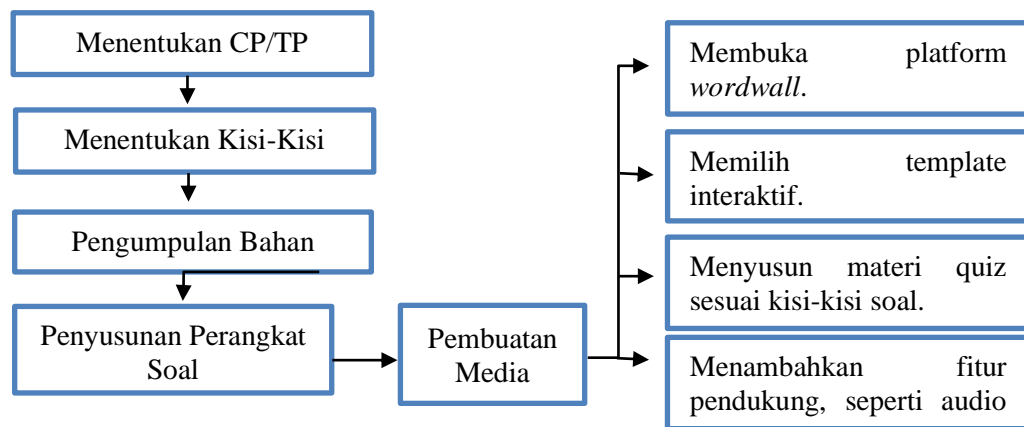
Menentukan CP/TP

Menentukan Kisi-Kisi

Pengumpulan Bahan

Penyusunan Perangkat Soal

Pembuatan Media

Membuka platform *wordwall*.

Memilih template interaktif.

Menyusun materi quiz sesuai kisi-kisi soal.

Menambahkan fitur pendukung, seperti audio